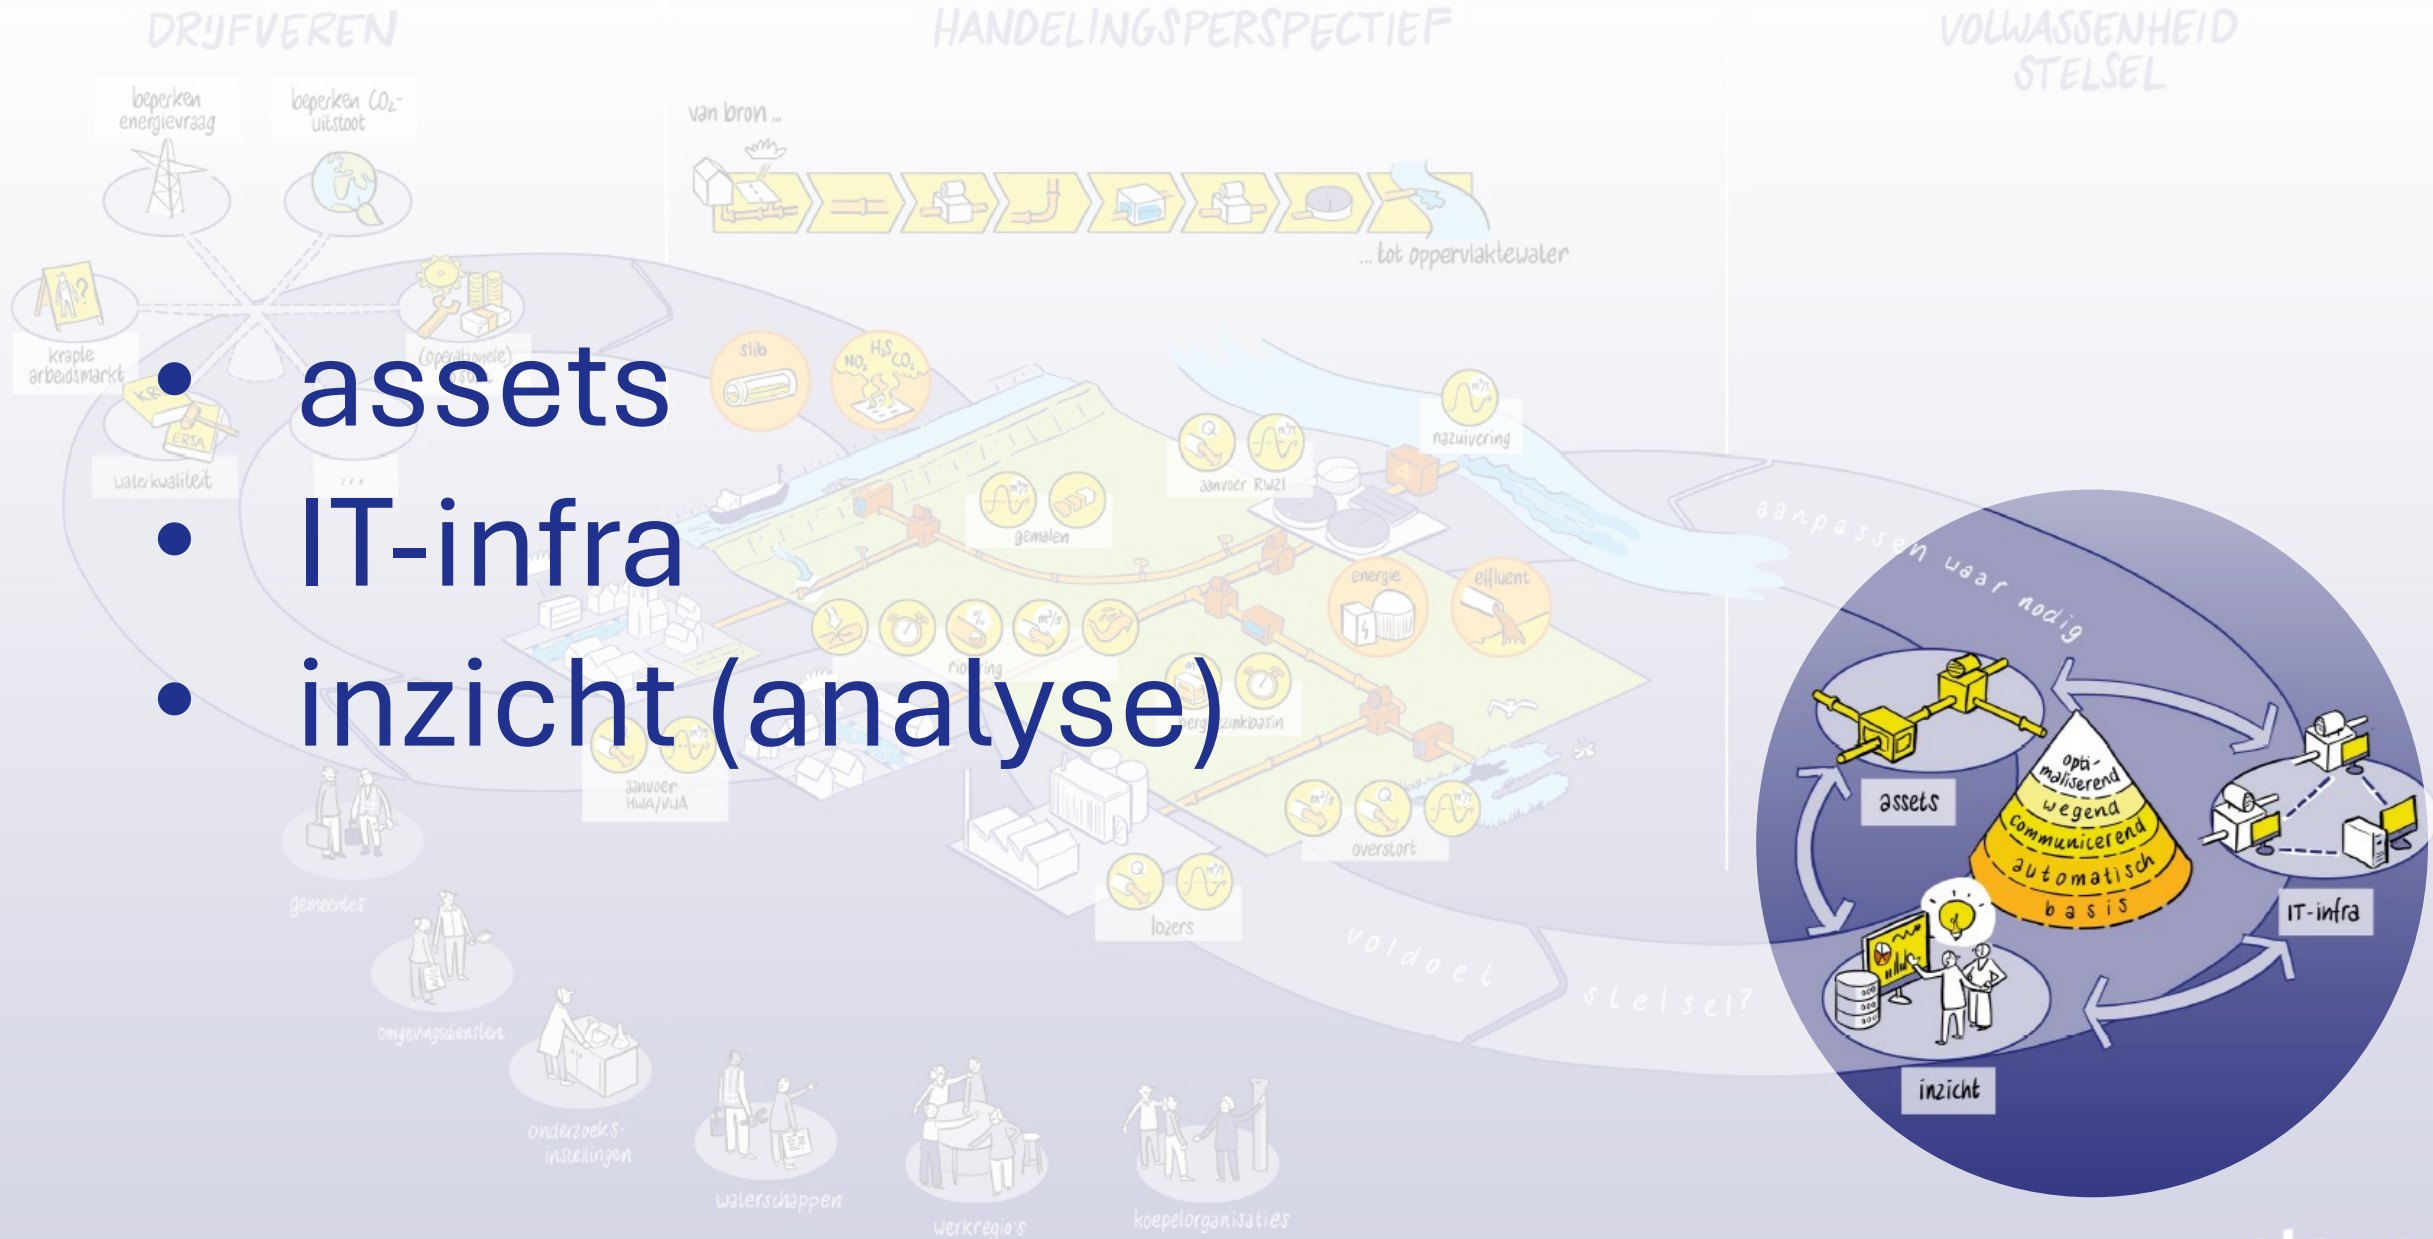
DRIJFVEREN

HANDELINGSPERSPECTIEF

VOLWASSENHEID STELSEL

beperken energievraag

beperken $CO_2$-uitstoot

krapte arbeidsmarkt

(operationele) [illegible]

waterkwaliteit

...

van bron ...

... tot oppervlaktewater

slib

$NO_x$ $H_2S$ $CO_2$

nazuivering

aanvoer RWZI

gemalen

energie

effluent

riolering

bergbezinkbasin

aanvoer HWA/VUA

overstort

lozers

gemeentes

omgevingsdiensten

onderzoeksinstellingen

waterschappen

werkregio's

koepelorganisaties

aanpassen waar nodig

voldoet stelsel?

• assets
• IT-infra
• inzicht (analyse)

assets

IT-infra

inzicht

opti-maliserend

wegend

communicerend

automatisch

basis